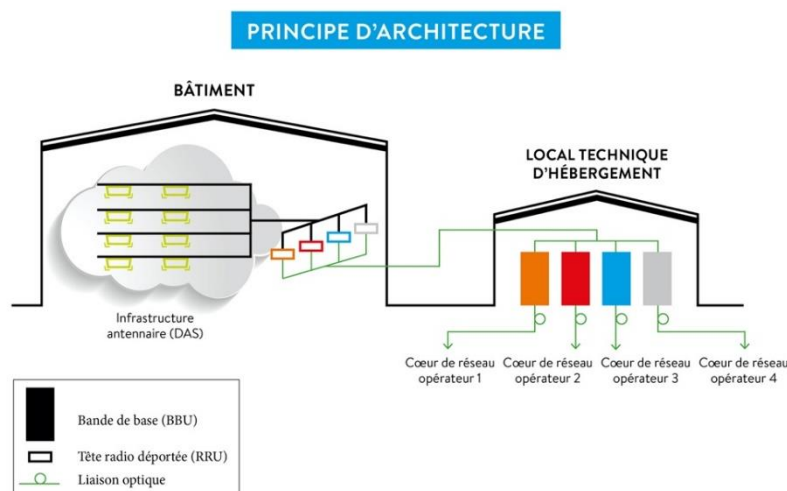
PRINCIPE D'ARCHITECTURE

BÂTIMENT

LOCAL TECHNIQUE D'HÉBERGEMENT

Infrastructure antennaire (DAS)

Cœur de réseau opérateur 1

Cœur de réseau opérateur 2

Cœur de réseau opérateur 3

Cœur de réseau opérateur 4

Bande de base (BBU)

Tête radio déportée (RRU)

Liaison optique